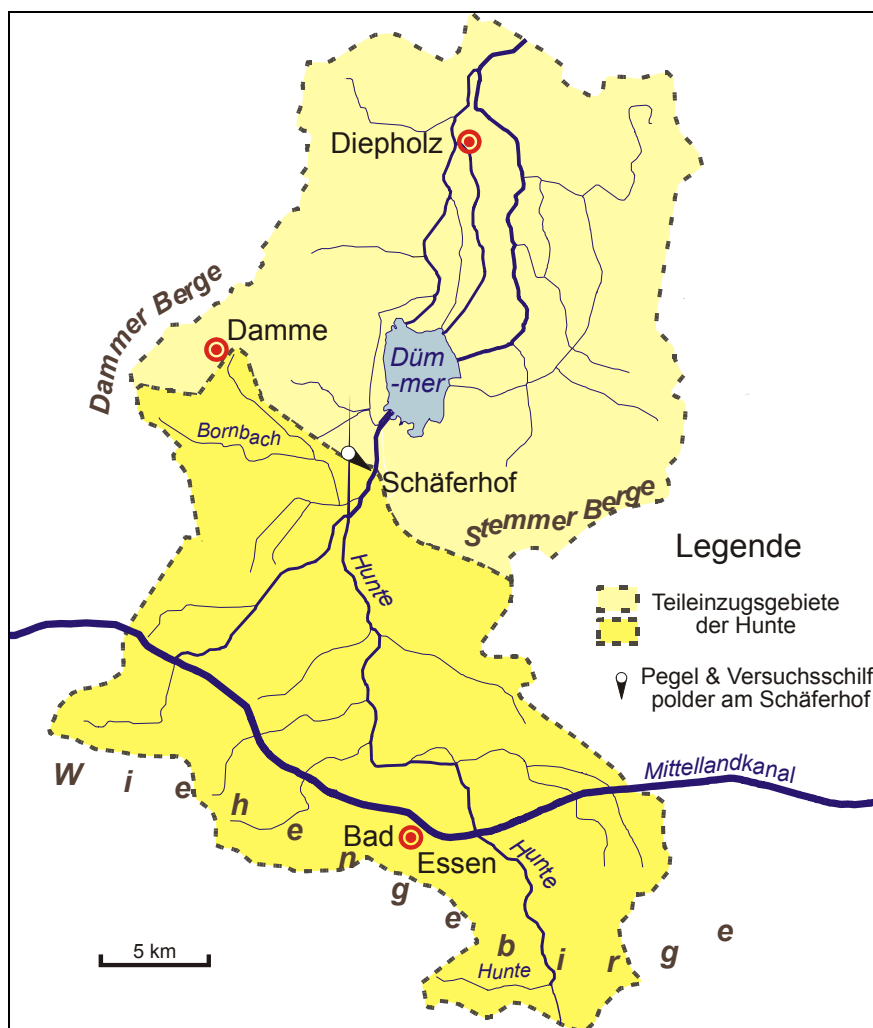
Diepholz

Dammer Berge

Damme

Düm-mer

Bornbach

Schäferhof

Stemmer Berge

Legende

Teileinzugsgebiete der Hunte

Pegel & Versuchsschilf polder am Schäferhof

Hunte

Mittellandkanal

Wiehengebirge

Bad Essen

Hunte

Hunte

5 km